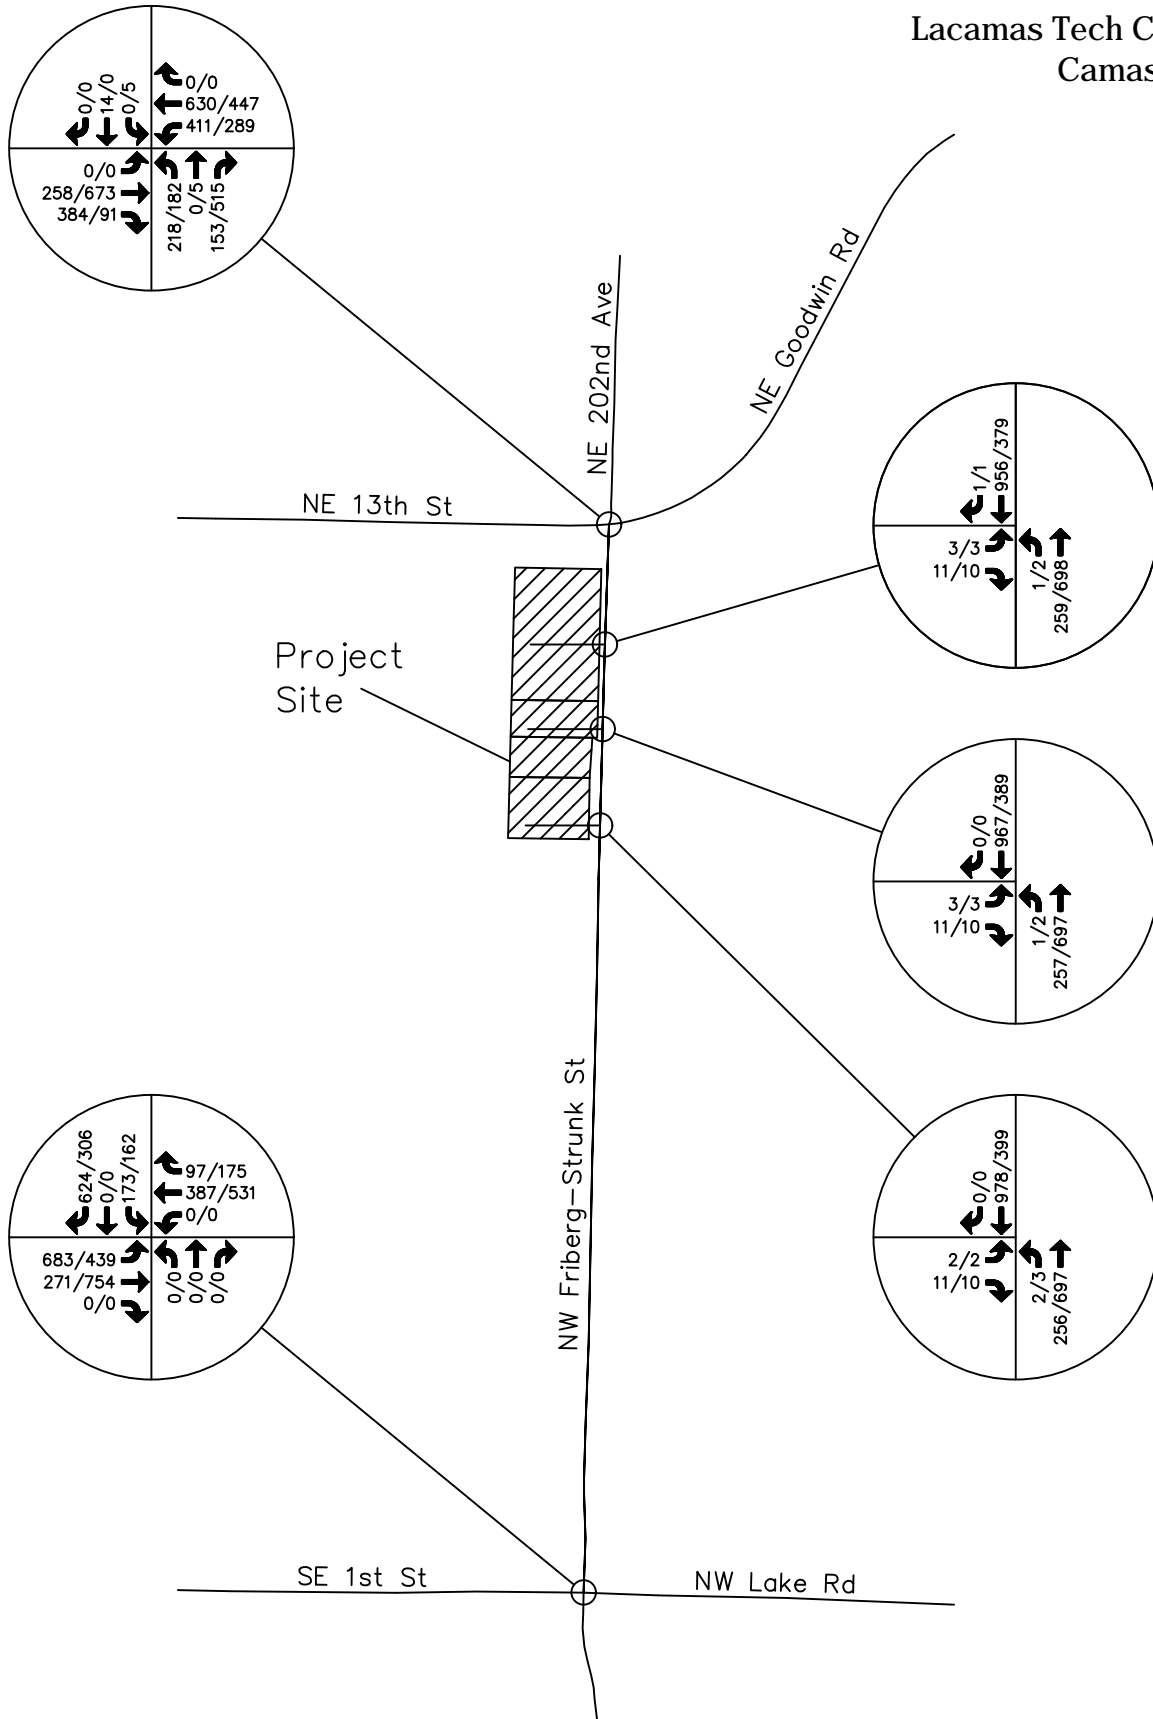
Lacamas Tech C
Camas

0/0
14/0
0/5
0/0
630/447
411/289
0/0
258/673
384/91
218/182
0/5
153/515

NE Goodwin Rd

NE 202nd Ave

NE 13th St

1/1
956/379
3/3
11/10
1/2
259/698

Project Site

0/0
967/389
3/3
11/10
1/2
257/697

NW Friberg-Strunk St

624/306
0/0
173/162
97/175
387/531
0/0
683/439
271/754
0/0
0/0
0/0
0/0

0/0
978/399
2/2
11/10
2/3
256/697

SE 1st St

NW Lake Rd